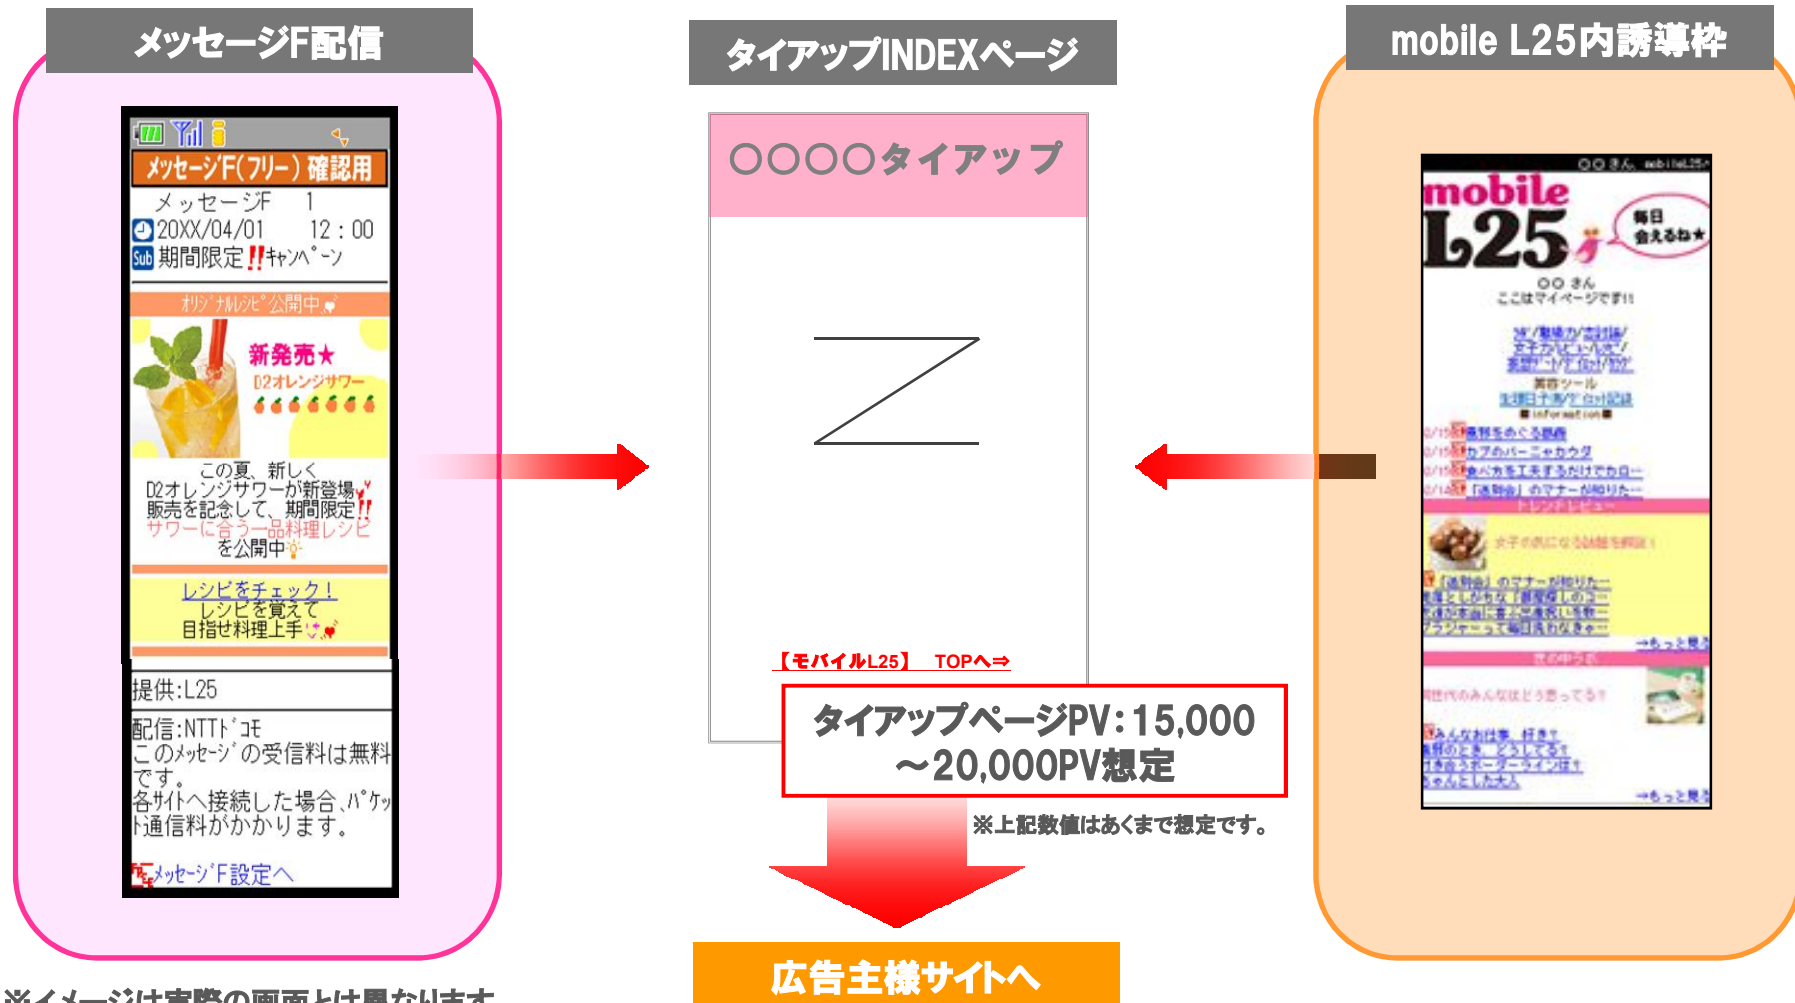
メッセージF配信

メッセージF(フリー)確認用
メッセージF 1
20XX/04/01 12:00
Sub 期間限定!!キャンペーン
オリジナルレシピ公開中
新発売★
D2オレンジサワー
この夏、新しく
D2オレンジサワーが新登場
販売を記念して、期間限定!!
サワーに合う一品料理レシピ
を公開中
レシピをチェック!
レシピを覚えて
目指せ料理上手
提供:L25
配信:NTTドコモ
このメッセージの受信料は無料です。
各サイトへ接続した場合、パケット通信料がかかります。
メッセージF設定へ

タイアップINDEXページ

○○○○タイアップ

Z

【モバイルL25】 TOPへ⇒

タイアップページPV:15,000
~20,000PV想定

※上記数値はあくまで想定です。

広告主様サイトへ

mobile L25内誘導枠

○○さん mobileL25
mobile
L25
毎日会えるね★
○○さん
ここはマイページです!!
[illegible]
→もっと見る
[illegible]
→もっと見る

※イメージは実際の画面とは異なります